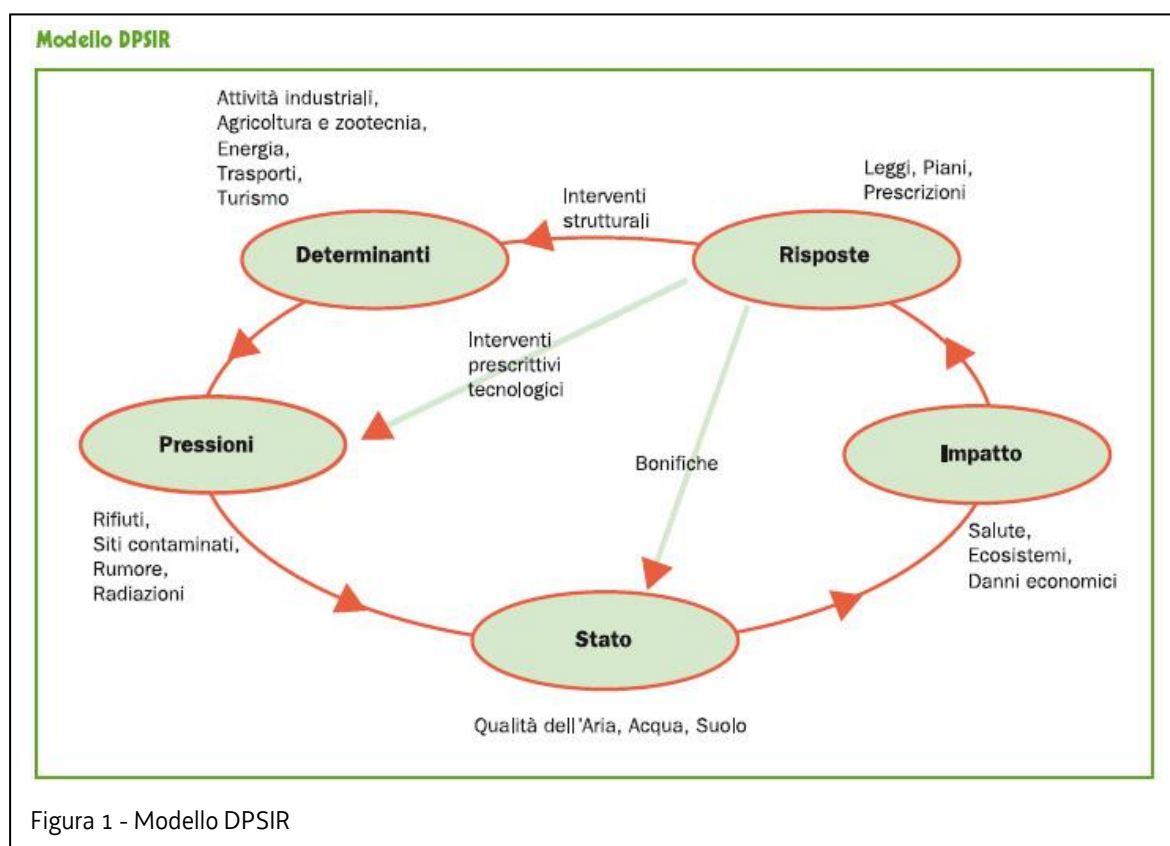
Modello DPSIR

Attività industriali,
Agricoltura e zootecnia,
Energia,
Trasporti,
Turismo

Leggi, Piani,
Prescrizioni

Interventi
strutturali

Determinanti

Risposte

Interventi
prescrittivi
tecnologici

Pressioni

Bonifiche

Impatto

Rifiuti,
Siti contaminati,
Rumore,
Radiazioni

Salute,
Ecosistemi,
Danni economici

Stato

Qualità dell'Aria, Acqua, Suolo

Figura 1 - Modello DPSIR